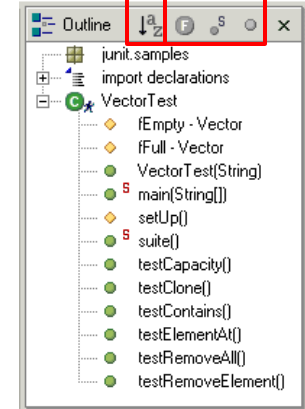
Outline ×

junit.samples
import declarations
VectorTest
fEmpty - Vector
fFull - Vector
VectorTest(String)
S main(String[])
setUp()
S suite()
testCapacity()
testClone()
testContains()
testElementAt()
testRemoveAll()
testRemoveElement()